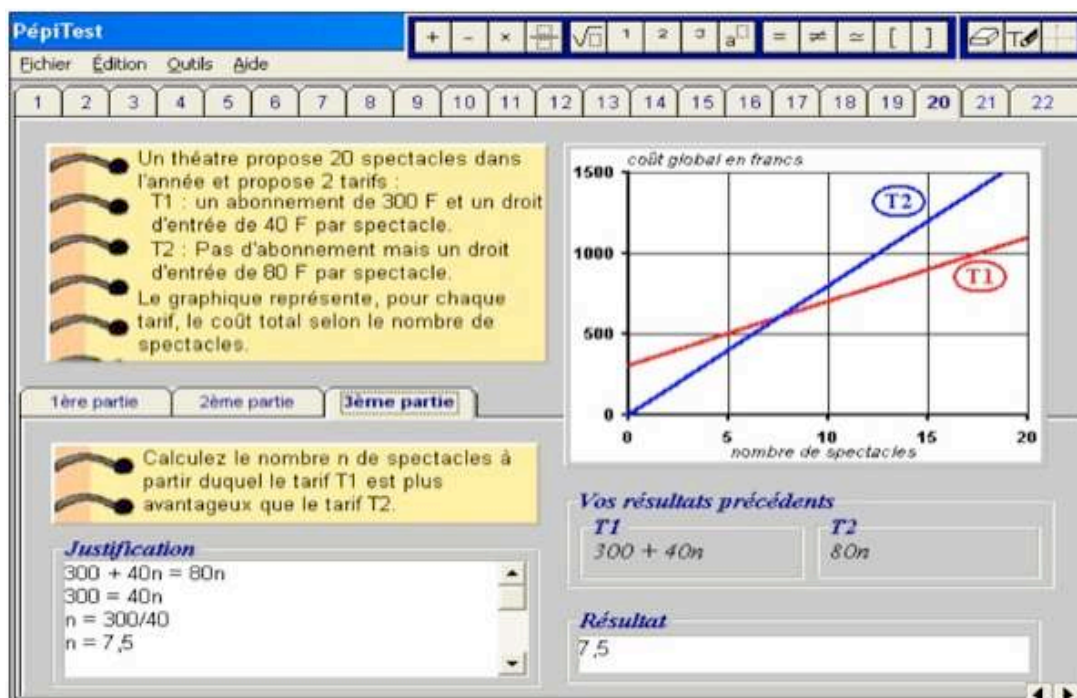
PépiTest

Fichier Édition Outils Aide

+ - × $\sqrt{\square}$ 1 2 3 = ≠ ≃ [ ]

1 2 3 4 5 6 7 8 9 10 11 12 13 14 15 16 17 18 19 20 21 22

Un théatre propose 20 spectacles dans l'année et propose 2 tarifs :
T1 : un abonnement de 300 F et un droit d'entrée de 40 F par spectacle.
T2 : Pas d'abonnement mais un droit d'entrée de 80 F par spectacle.
Le graphique représente, pour chaque tarif, le coût total selon le nombre de spectacles.

coût global en francs
1500
1000
500
0
T2
T1
0 5 10 15 20
nombre de spectacles

1ère partie 2ème partie 3ème partie

Calculez le nombre n de spectacles à partir duquel le tarif T1 est plus avantageux que le tarif T2.

Justification
300 + 40n = 80n
300 = 40n
n = 300/40
n = 7,5

Vos résultats précédents
T1
300 + 40n
T2
80n

Résultat
7,5